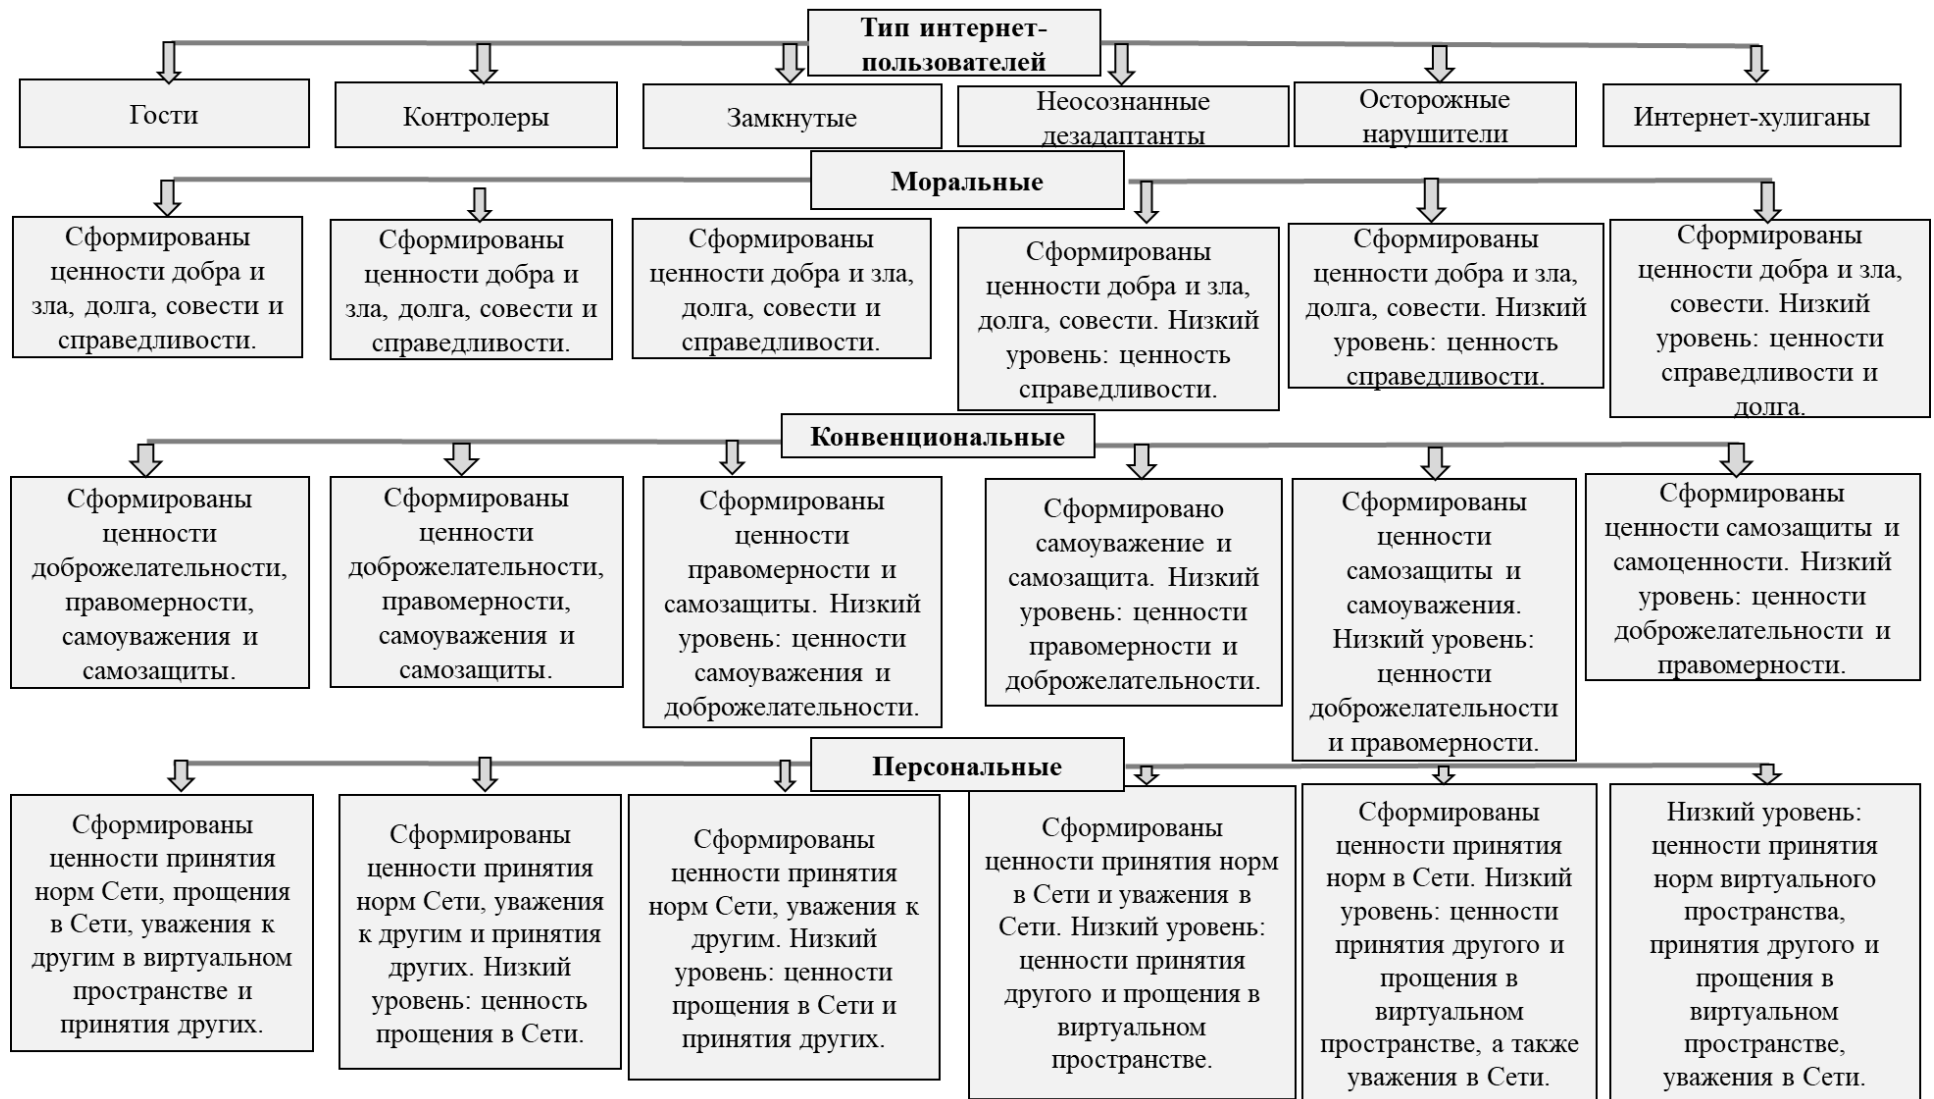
Тип интернет-пользователей

Гости

Контролеры

Замкнутые

Неосознанные дезадаптанты

Осторожные нарушители

Интернет-хулиганы

Моральные

Сформированы ценности добра и зла, долга, совести и справедливости.

Сформированы ценности добра и зла, долга, совести и справедливости.

Сформированы ценности добра и зла, долга, совести и справедливости.

Сформированы ценности добра и зла, долга, совести. Низкий уровень: ценность справедливости.

Сформированы ценности добра и зла, долга, совести. Низкий уровень: ценность справедливости.

Сформированы ценности добра и зла, совести. Низкий уровень: ценности справедливости и долга.

Конвенциональные

Сформированы ценности доброжелательности, правомерности, самоуважения и самозащиты.

Сформированы ценности доброжелательности, правомерности, самоуважения и самозащиты.

Сформированы ценности правомерности и самозащиты. Низкий уровень: ценности самоуважения и доброжелательности.

Сформировано самоуважение и самозащита. Низкий уровень: ценности правомерности и доброжелательности.

Сформированы ценности самозащиты и самоуважения. Низкий уровень: ценности доброжелательности и правомерности.

Сформированы ценности самозащиты и самоценности. Низкий уровень: ценности доброжелательности и правомерности.

Персональные

Сформированы ценности принятия норм Сети, прощения в Сети, уважения к другим в виртуальном пространстве и принятия других.

Сформированы ценности принятия норм Сети, уважения к другим и принятия других. Низкий уровень: ценность прощения в Сети.

Сформированы ценности принятия норм Сети, уважения к другим. Низкий уровень: ценности прощения в Сети и принятия других.

Сформированы ценности принятия норм в Сети и уважения в Сети. Низкий уровень: ценности принятия другого и прощения в виртуальном пространстве.

Сформированы ценности принятия норм в Сети. Низкий уровень: ценности принятия другого и прощения в виртуальном пространстве, а также уважения в Сети.

Низкий уровень: ценности принятия норм виртуального пространства, принятия другого и прощения в виртуальном пространстве, уважения в Сети.